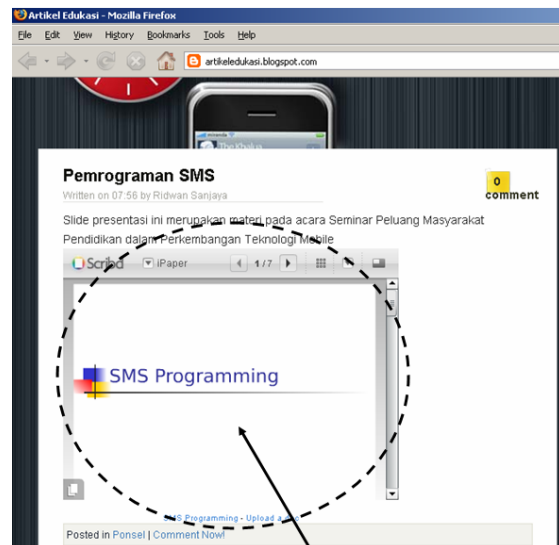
Artikel Edukasi - Mozilla Firefox

File Edit View History Bookmarks Tools Help

artikeledukasi.blogspot.com

Pemrograman SMS

Written on 07:56 by Ridwan Sanjaya

0 comment

Slide presentasi ini merupakan materi pada acara Seminar Peluang Masyarakat Pendidikan dalam Perkembangan Teknologi Mobile

Scribd iPaper 1 / 7

SMS Programming

SMS Programming - Upload a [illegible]

Posted in Ponsel | Comment Now!